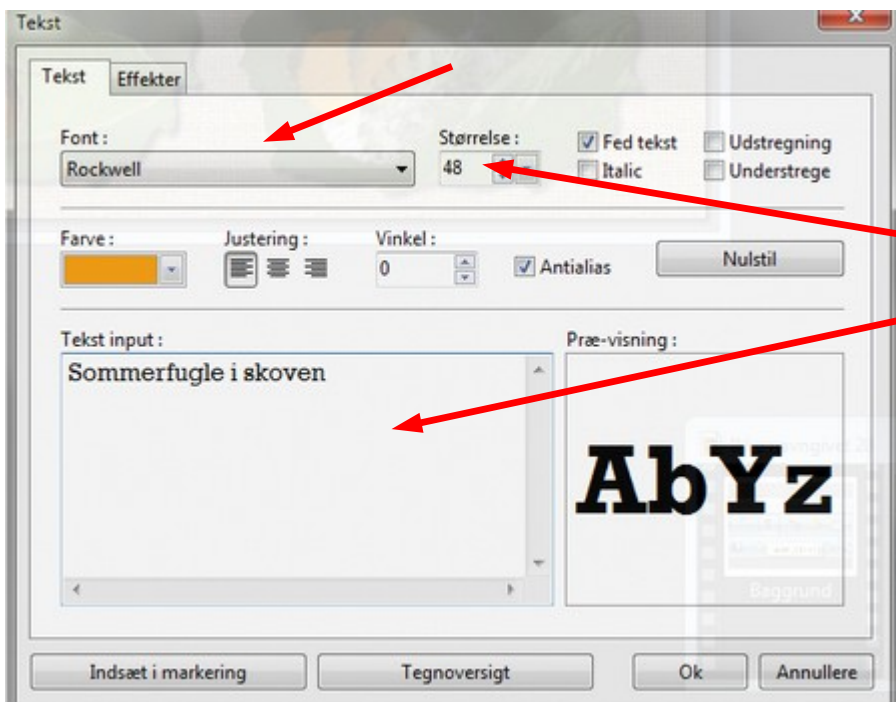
Tekst

Tekst Effekter

Font :
Rockwell

Størrelse :
48

Fed tekst
Italic
Udstregning
Understrege

Farve :

Justering :

Vinkel :
0

Antialias

Nulstil

Tekst input :
Sommerfugle i skoven

Præ-visning :
AbYz

Baggrund

Indsæt i markering

Tegnoversigt

Ok

Annullere